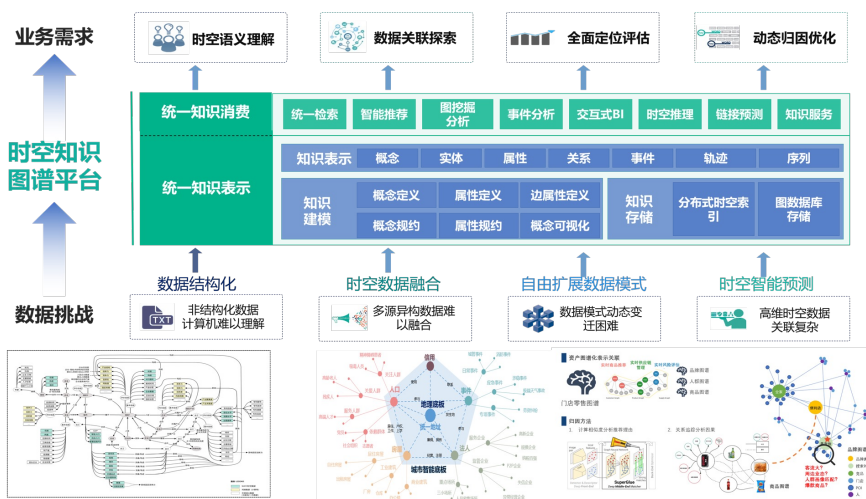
业务需求

时空语义理解

数据关联探索

全面定位评估

动态归因优化

时空知识图谱平台

统一知识消费

统一检索

智能推荐

图挖掘分析

事件分析

交互式BI

时空推理

链接预测

知识服务

统一知识表示

知识表示

概念

实体

属性

关系

事件

轨迹

序列

知识建模

概念定义

属性定义

边属性定义

概念规约

属性规约

概念可视化

知识存储

分布式时空索引

图数据库存储

数据结构化

时空数据融合

自由扩展数据模式

时空智能预测

数据挑战

TXT

非结构化数据计算机难以理解

多源异构数据难以融合

数据模式动态变迁困难

高维时空数据关联复杂

地理底板

城市智能底板

第一地址

事件

信用

资产图谱化表示关联

门店等数图谱

品牌图谱

人群图谱

商品图谱

归因方法

SuperGlue

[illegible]